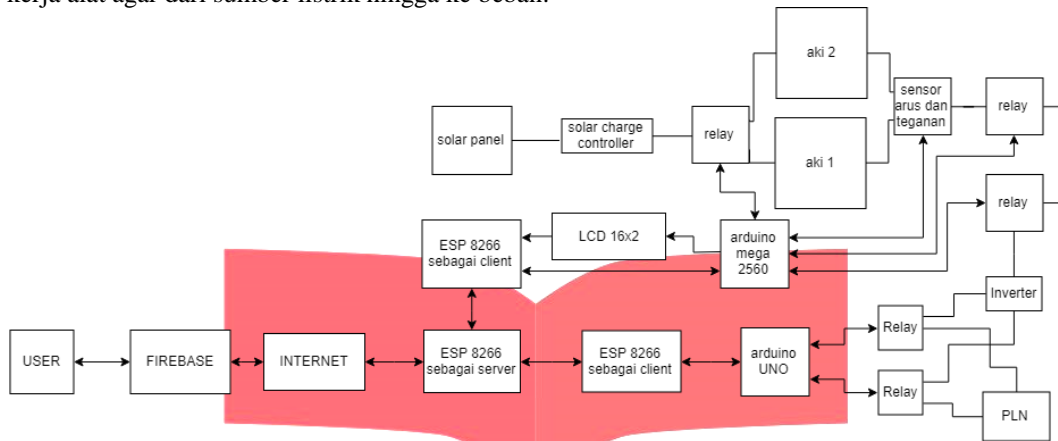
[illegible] alat agar dari sumber listrik hingga ke beban.

aki 2

solar panel

solar charge controller

relay

aki 1

sensor arus dan teganan

relay

relay

ESP 8266 sebagai client

LCD 16x2

arduino mega 2560

Inverter

USER

FIREBASE

INTERNET

ESP 8266 sebagai server

ESP 8266 sebagai client

arduino UNO

Relay

Relay

PLN